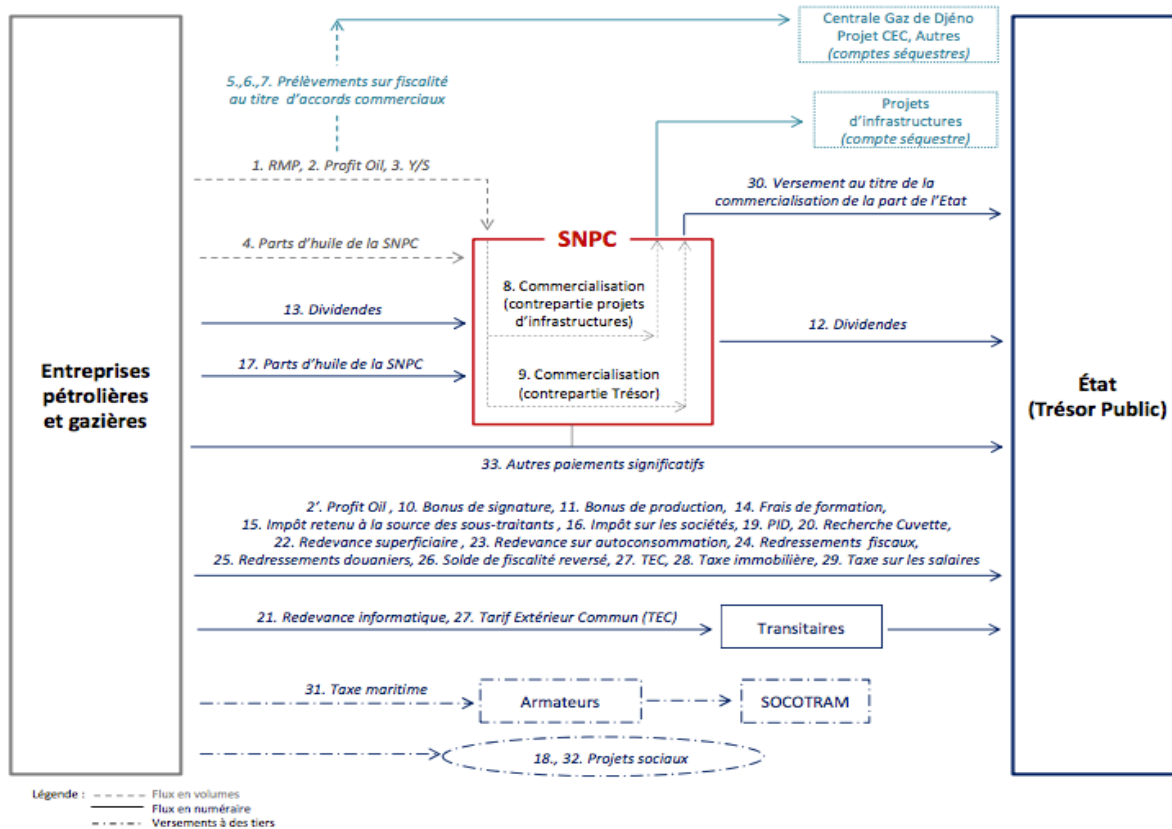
Centrale Gaz de Djéno
Projet CEC, Autres
(comptes séquestres)

5.,6.,7. Prélèvements sur fiscalité au titre d'accords commerciaux

Projets d'infrastructures
(compte séquestre)

1. RMP, 2. Profit Oil, 3. Y/S

30. Versement au titre de la commercialisation de la part de l'Etat

4. Parts d'huile de la SNPC

SNPC

8. Commercialisation (contrepartie projets d'infrastructures)

13. Dividendes

12. Dividendes

17. Parts d'huile de la SNPC

9. Commercialisation (contrepartie Trésor)

Entreprises pétrolières et gazières

État (Trésor Public)

33. Autres paiements significatifs

2'. Profit Oil , 10. Bonus de signature, 11. Bonus de production, 14. Frais de formation, 15. Impôt retenu à la source des sous-traitants , 16. Impôt sur les sociétés, 19. PID, 20. Recherche Cuvette, 22. Redevance superficiaire , 23. Redevance sur autoconsommation, 24. Redressements fiscaux, 25. Redressements douaniers, 26. Solde de fiscalité reversé, 27. TEC, 28. Taxe immobilière, 29. Taxe sur les salaires

21. Redevance informatique, 27. Tarif Extérieur Commun (TEC)

Transitaires

31. Taxe maritime

Armateurs

SOCOTRAM

18., 32. Projets sociaux

Légende : Flux en volumes
Flux en numéraire
Versements à des tiers